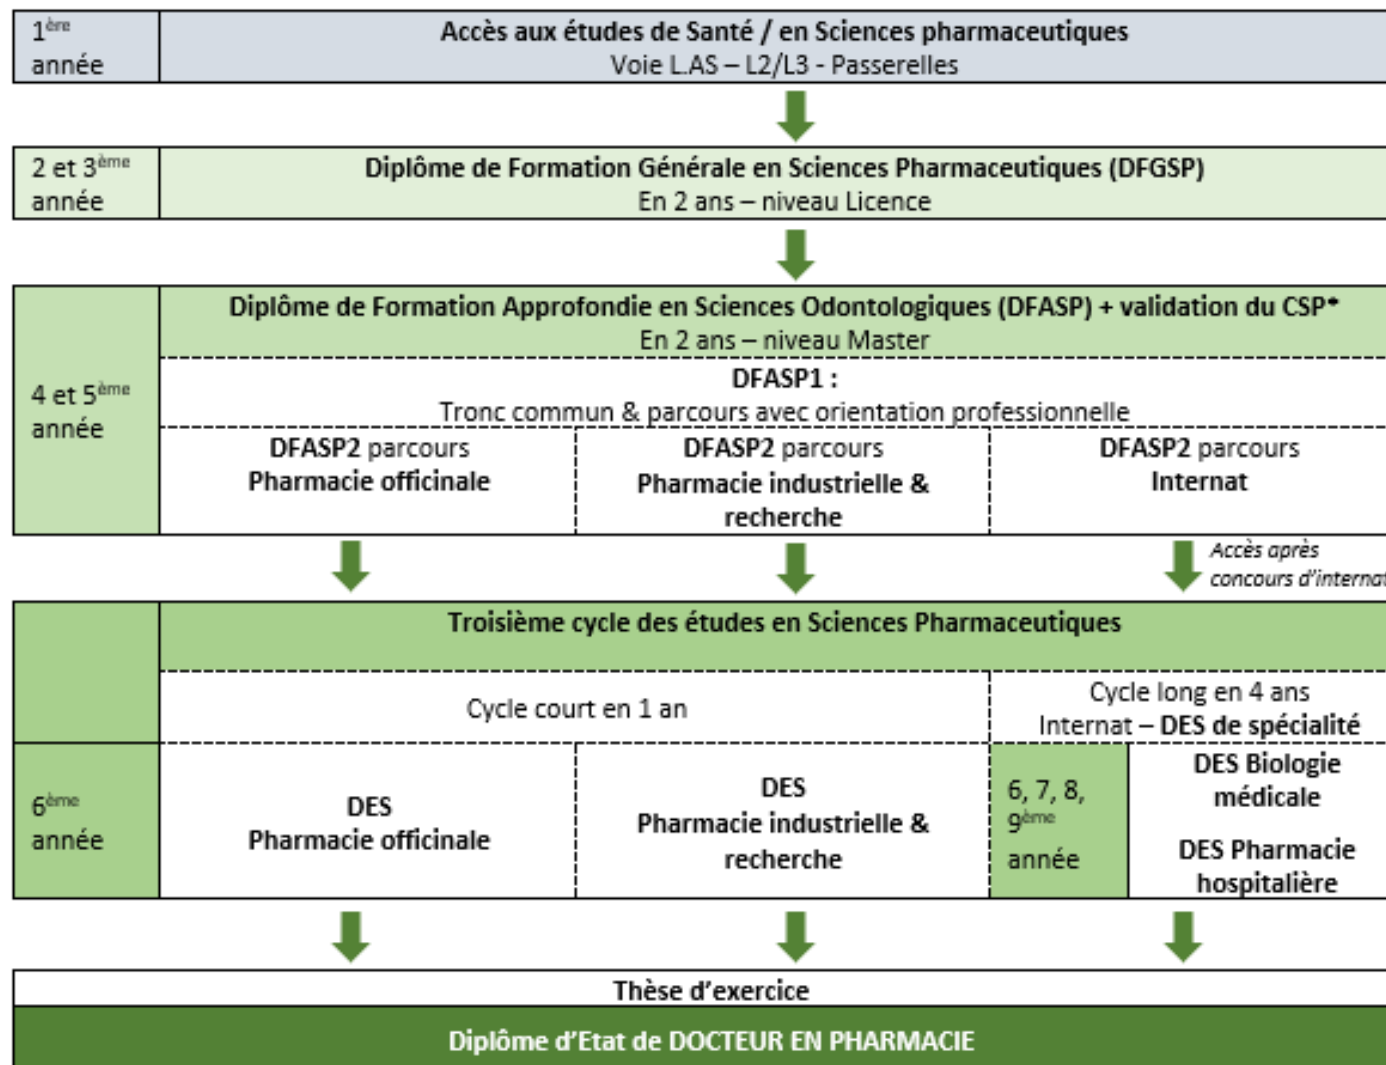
$1^{ère}$ année

Accès aux études de Santé / en Sciences pharmaceutiques
Voie L.AS – L2/L3 - Passerelles

2 et $3^{ème}$ année

Diplôme de Formation Générale en Sciences Pharmaceutiques (DFGSP)
En 2 ans – niveau Licence

4 et $5^{ème}$ année

Diplôme de Formation Approfondie en Sciences Odontologiques (DFASP) + validation du CSP*
En 2 ans – niveau Master

DFASP1 :
Tronc commun & parcours avec orientation professionnelle

DFASP2 parcours
Pharmacie officinale

DFASP2 parcours
Pharmacie industrielle & recherche

DFASP2 parcours
Internat

Accès après concours d'internat

Troisième cycle des études en Sciences Pharmaceutiques

Cycle court en 1 an

Cycle long en 4 ans
Internat – DES de spécialité

$6^{ème}$ année

DES
Pharmacie officinale

DES
Pharmacie industrielle & recherche

6, 7, 8, $9^{ème}$ année

DES Biologie médicale

DES Pharmacie hospitalière

Thèse d'exercice

Diplôme d'Etat de DOCTEUR EN PHARMACIE